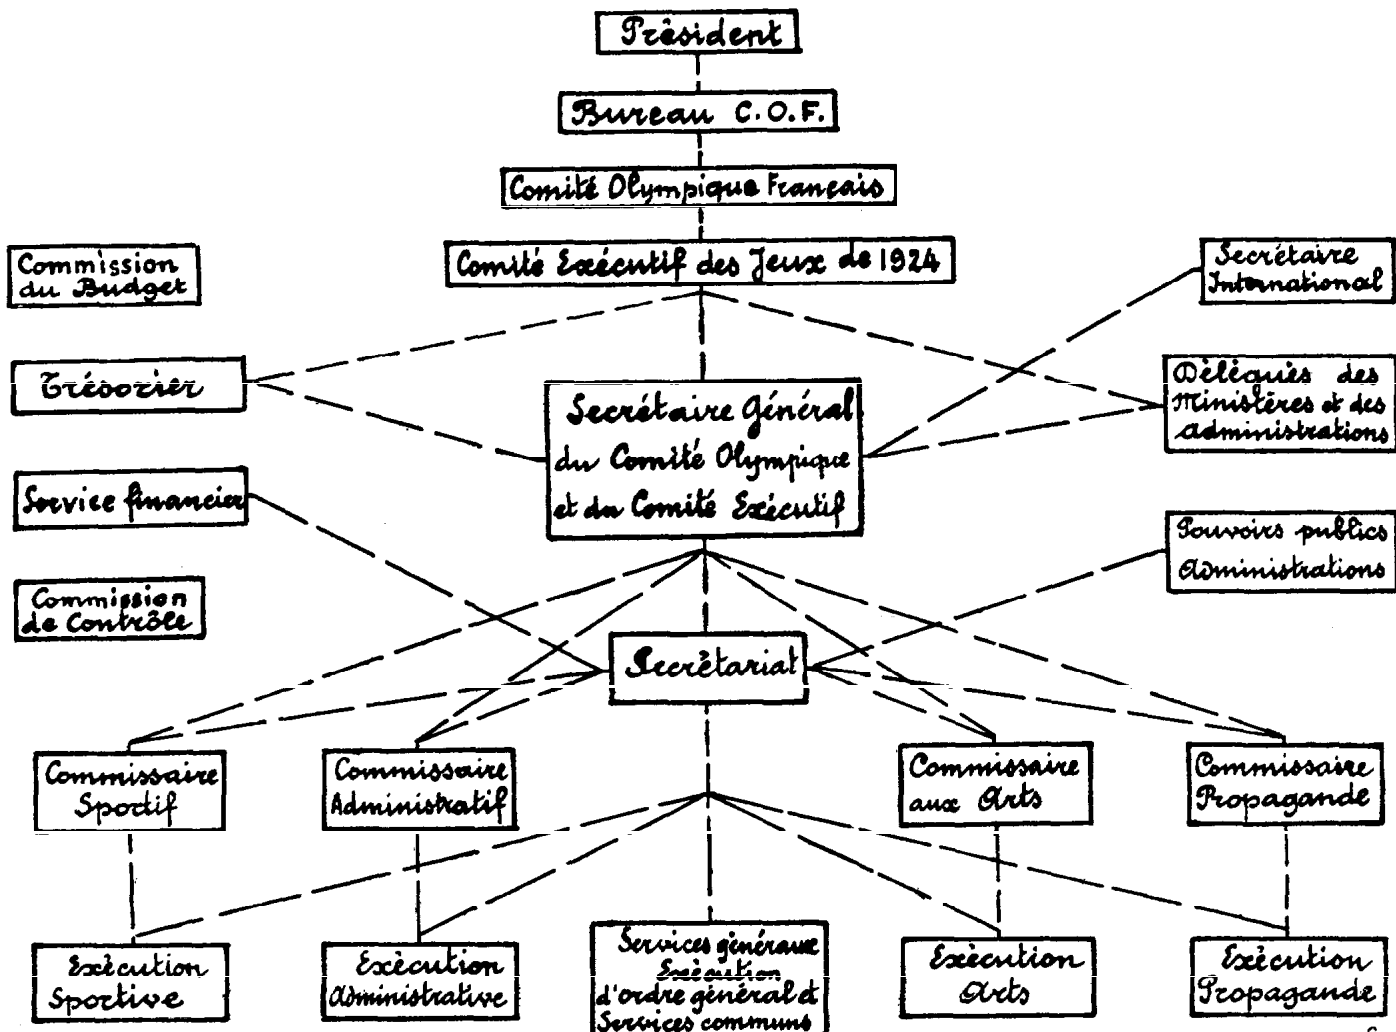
Président

Bureau C.O.F.

Comité Olympique Français

Comité Exécutif des Jeux de 1924

Commission du Budget

Secrétaire International

Trésorier

Délégués des Ministères et des administrations

Secrétaire Général du Comité Olympique et du Comité Exécutif

Service financier

Pouvoirs publics Administrations

Commission de Contrôle

Secrétariat

Commissaire Sportif

Commissaire Administratif

Commissaire aux Arts

Commissaire Propagande

Exécution Sportive

Exécution Administrative

Services généraux Exécution d'ordre général et Services communs

Exécution Arts

Exécution Propagande